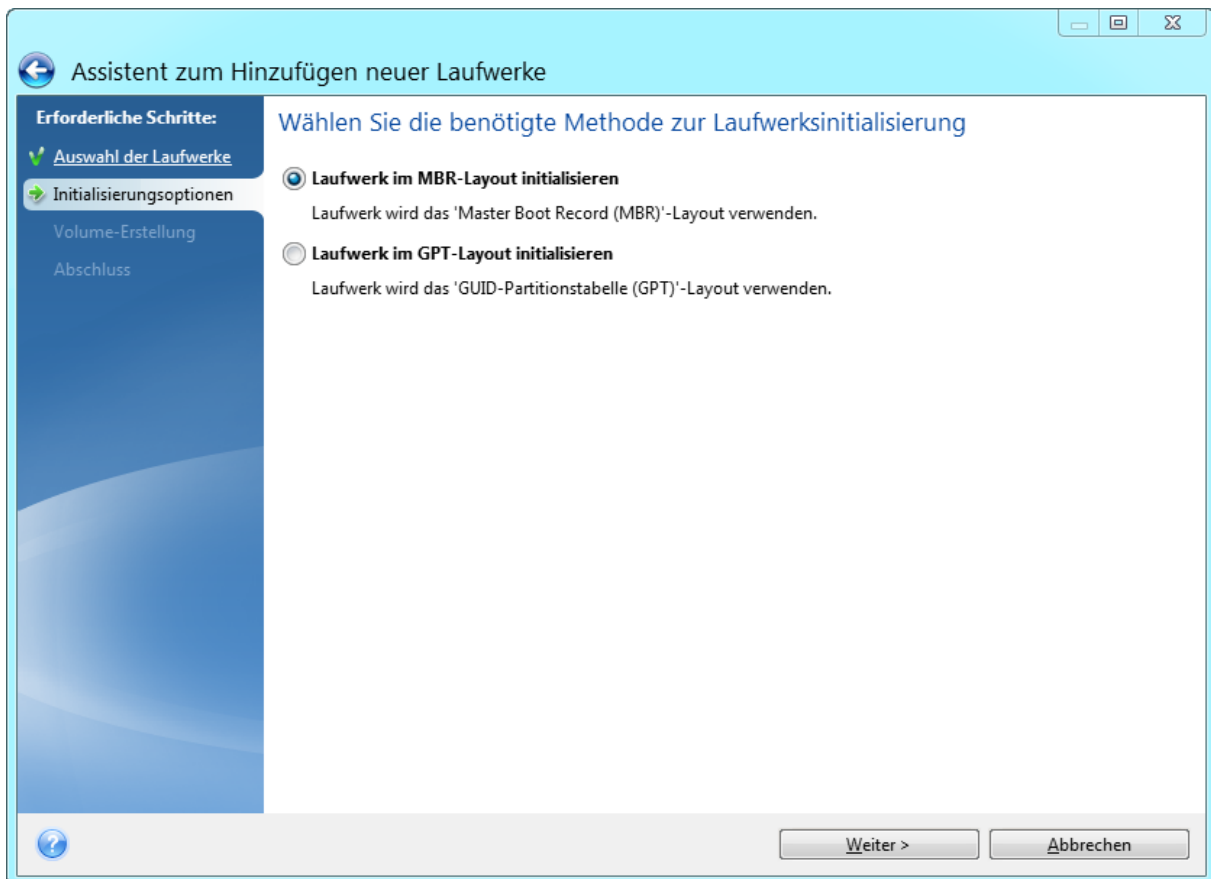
Assistent zum Hinzufügen neuer Laufwerke

Erforderliche Schritte:
Auswahl der Laufwerke
Initialisierungsoptionen
Volume-Erstellung
Abschluss

Wählen Sie die benötigte Methode zur Laufwerksinitialisierung

Laufwerk im MBR-Layout initialisieren
Laufwerk wird das 'Master Boot Record (MBR)'-Layout verwenden.

Laufwerk im GPT-Layout initialisieren
Laufwerk wird das 'GUID-Partitionstabelle (GPT)'-Layout verwenden.

Weiter >
Abbrechen